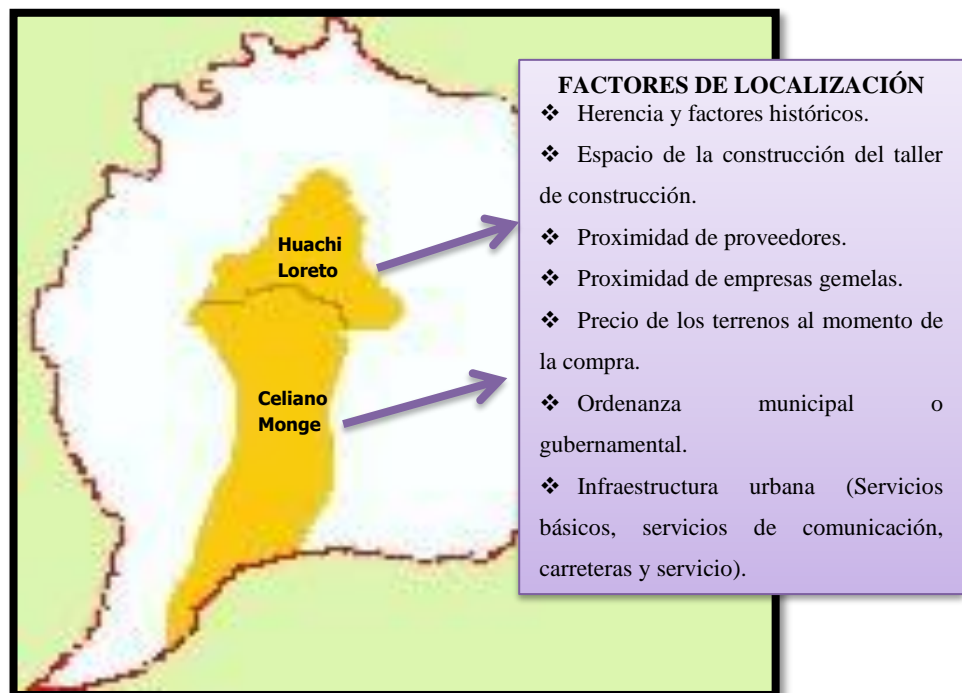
Huachi Loreto

Celiano Monge

FACTORES DE LOCALIZACIÓN

❖ Herencia y factores históricos.

❖ Espacio de la construcción del taller de construcción.

❖ Proximidad de proveedores.

❖ Proximidad de empresas gemelas.

❖ Precio de los terrenos al momento de la compra.

❖ Ordenanza municipal o gubernamental.

❖ Infraestructura urbana (Servicios básicos, servicios de comunicación, carreteras y servicio).